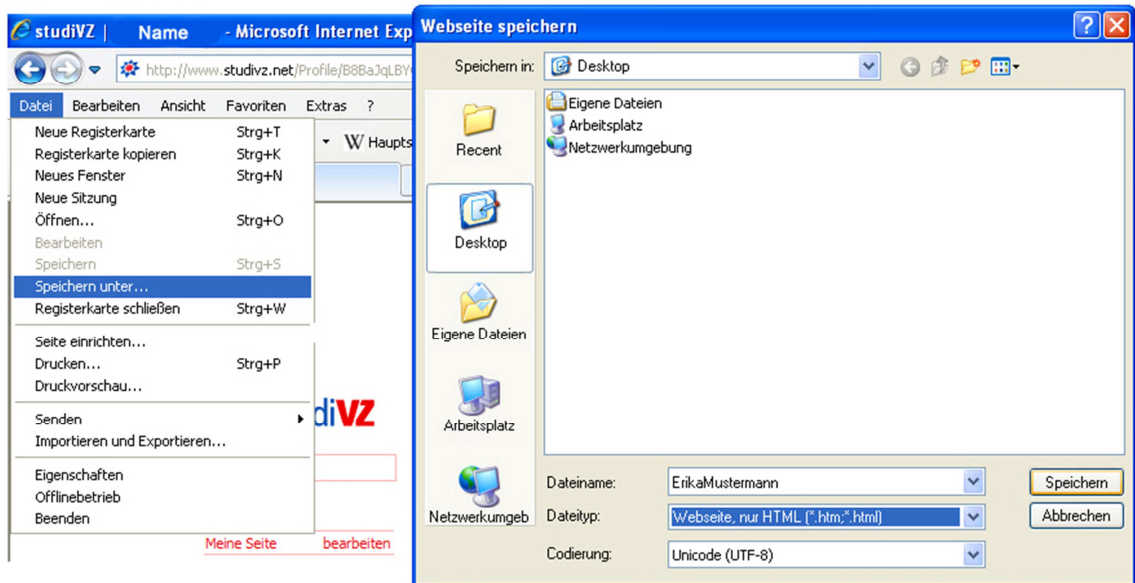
studiVZ | Name - Microsoft Internet Exp

http://www.studivz.net/Profile/B8BaJqLBY

Datei Bearbeiten Ansicht Favoriten Extras ?

Neue Registerkarte Strg+T
Registerkarte kopieren Strg+K
Neues Fenster Strg+N
Neue Sitzung
Öffnen... Strg+O
Bearbeiten
Speichern Strg+S
Speichern unter...
Registerkarte schließen Strg+W
Seite einrichten...
Drucken... Strg+P
Druckvorschau...
Senden
Importieren und Exportieren...
Eigenschaften
Offlinebetrieb
Beenden

W Haupts

diVZ

Meine Seite bearbeiten

Webseite speichern

Speichern in: Desktop

Eigene Dateien
Arbeitsplatz
Netzwerkumgebung

Recent
Desktop
Eigene Dateien
Arbeitsplatz
Netzwerkumgeb

Dateiname: ErikaMustermann
Dateityp: Webseite, nur HTML (*.htm;*.html)
Codierung: Unicode (UTF-8)

Speichern
Abbrechen